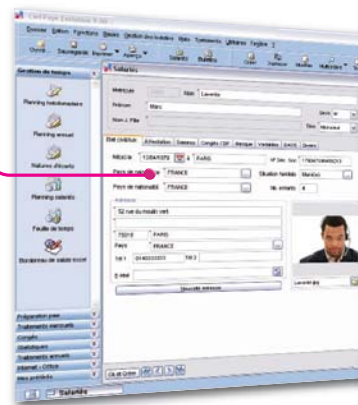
Ciel Paye Evolution 9.00

Dossier Edition Fonctions Bases Gestion des temps Etats Traitements Utilitaires Fenêtre ?

Ouvrir Sauvegarde Imprimer Aperçu Salariés Bulletins Planning Rubriques Modèles Natures

Gestion des temps

Planning hebdomadaire

Planning annuel

Natures d'écarts

Planning salariés

Feuille de temps

Bordereau de saisie excel

Salariés

Matricule Nom Lavente

Prénom Marc

Nom J. Fille

Sexe

Titre Monsieur

Etat Civil/Adr. Affectation Salaires Congés CSP Banque Variables DADS Divers

Né(e) le 12/04/1970 à PARIS

Pays de naissance FRANCE

N° Séc. Soc. 1700475000000

Situation familiale Marié(e)

Pays de nationalité FRANCE

Nb. enfants 0

Adresse

52 rue du moulin vert

75010 PARIS

Pays FRANCE

Tél 1 0146000000 Tél 2

E-mail

Nouvelle adresse

Préparation paye

Traitements mensuels

Congés

Statistiques

Traitements annuels

Internet - Offres

Mes produits

Salariés

Lavente.jpg

Ok et Créer